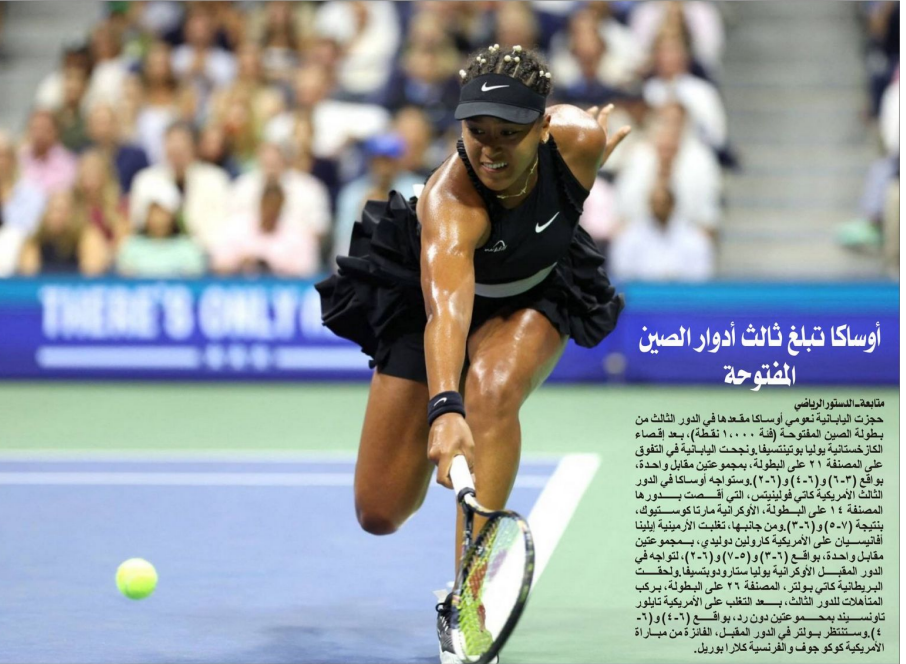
THERE'S ONLY O

أوساكا تبلغ ثالث أدوار الصين المفتوحة

متابعة-الدستور الرياضي

حجزت اليابانية نعومي أوساكا مقعدها في الدور الثالث من بطولة الصين المفتوحة (فئة ١٠٠٠ نقطة)، بعد إقصاء الكازاخستانية يوليا بوتينتسيفا ونجحت اليابانية في التفوق على المصنفة ٢١ على البطولة، بمجموعتين مقابل واحدة، بواقع (٦-٣) و(٤-٦) و(٦-٢)، وستواجه أوساكا في الدور الثالث الأمريكية كاتي فولينيتس، التي أقصت بدورها المصنفة ١٤ على البطولة، الأوكرانية مارتا كوستيوك، بنتيجة (٥-٧) و(٦-٣). ومن جانبها، تغلبت الأرمينية إيلينا أفانيسيان على الأمريكية كارولين دوليدي، بمجموعتين مقابل واحدة، بواقع (٦-٣) و(٥-٧) و(٦-٢)، لتواجه في الدور المقبل الأوكرانية يوليا ستارودوبتسيفا، ولحقت البريطانية كاتي بولتر، المصنفة ٢٦ على البطولة، بركب المتأهلات للدور الثالث، بعد التغلب على الأمريكية تايلور تاونسيند بمجموعتين دون رد، بواقع (٦-٤) و(٦-٤)، وستنتظر بولتر في الدور المقبل، الفائزة من مباراة الأمريكية كوكو جوف والفرنسية كلارا بوريل.